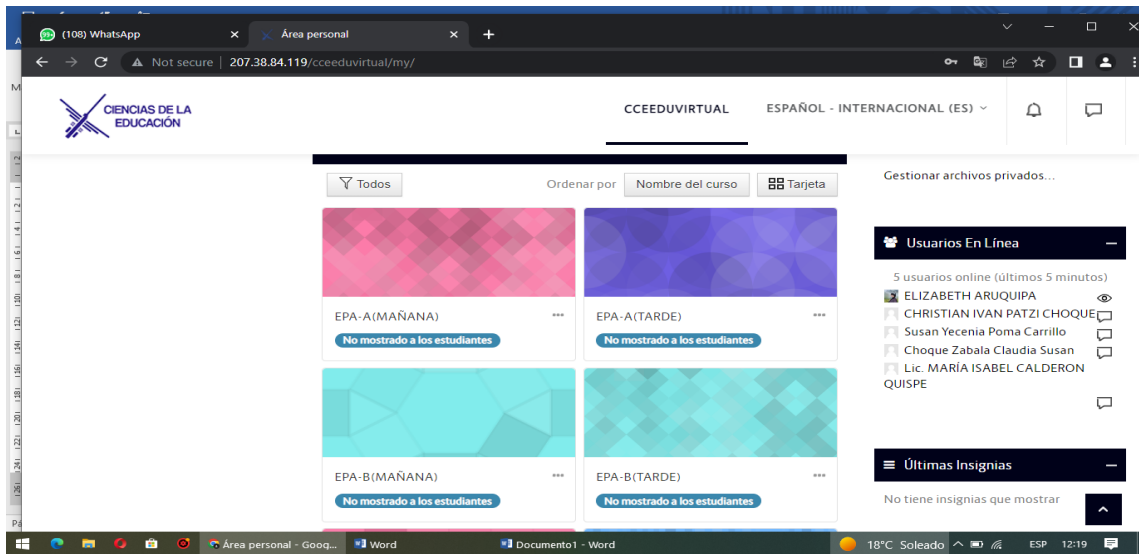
(108) WhatsApp
Área personal
Not secure | 207.38.84.119/cceeduvirtual/my/

CIENCIAS DE LA EDUCACIÓN
CCEEDUVIRTUAL
ESPAÑOL - INTERNACIONAL (ES)

Todos
Ordenar por
Nombre del curso
Tarjeta

EPA-A(MAÑANA)
No mostrado a los estudiantes
EPA-A(TARDE)
No mostrado a los estudiantes
EPA-B(MAÑANA)
No mostrado a los estudiantes
EPA-B(TARDE)
No mostrado a los estudiantes

Gestionar archivos privados...

Usuarios En Línea
5 usuarios online (últimos 5 minutos)
ELIZABETH ARUQUIPA
CHRISTIAN IVAN PATZI CHOQUE
Susan Yecenia Poma Carrillo
Choque Zabala Claudia Susan
Lic. MARÍA ISABEL CALDERON QUISPE

Últimas Insignias
No tiene insignias que mostrar

Área personal - Goog...
Word
Documento1 - Word
18°C Soleado
ESP
12:19